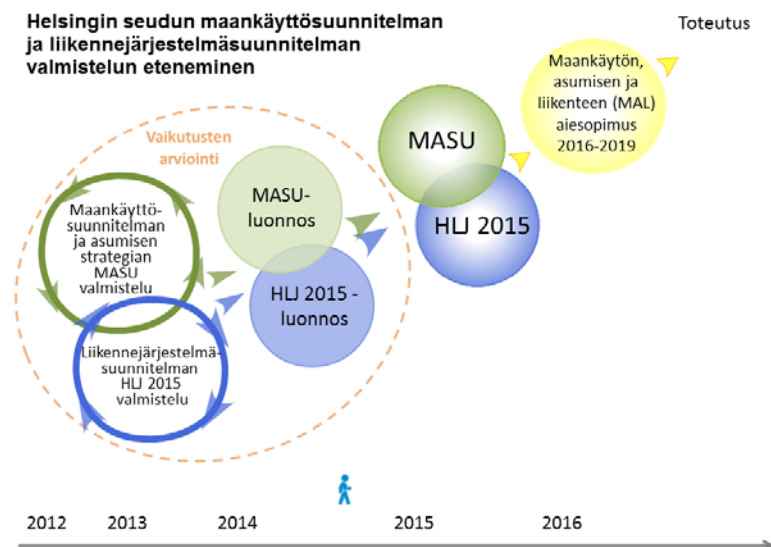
Helsingin seudun maankäyttösuunnitelman ja liikennejärjestelmäsuunnitelman valmistelun eteneminen

Toteutus

Maankäytön, asumisen ja liikenteen (MAL) aiesopimus 2016-2019

MASU

HLJ 2015

Vaikutusten arviointi

MASU-luonnos

HLJ 2015 - luonnos

Maankäyttösuunnitelman ja asumisen strategian MASU valmistelu

Liikennejärjestelmäsuunnitelman HLJ 2015 valmistelu

2012 2013 2014 2015 2016